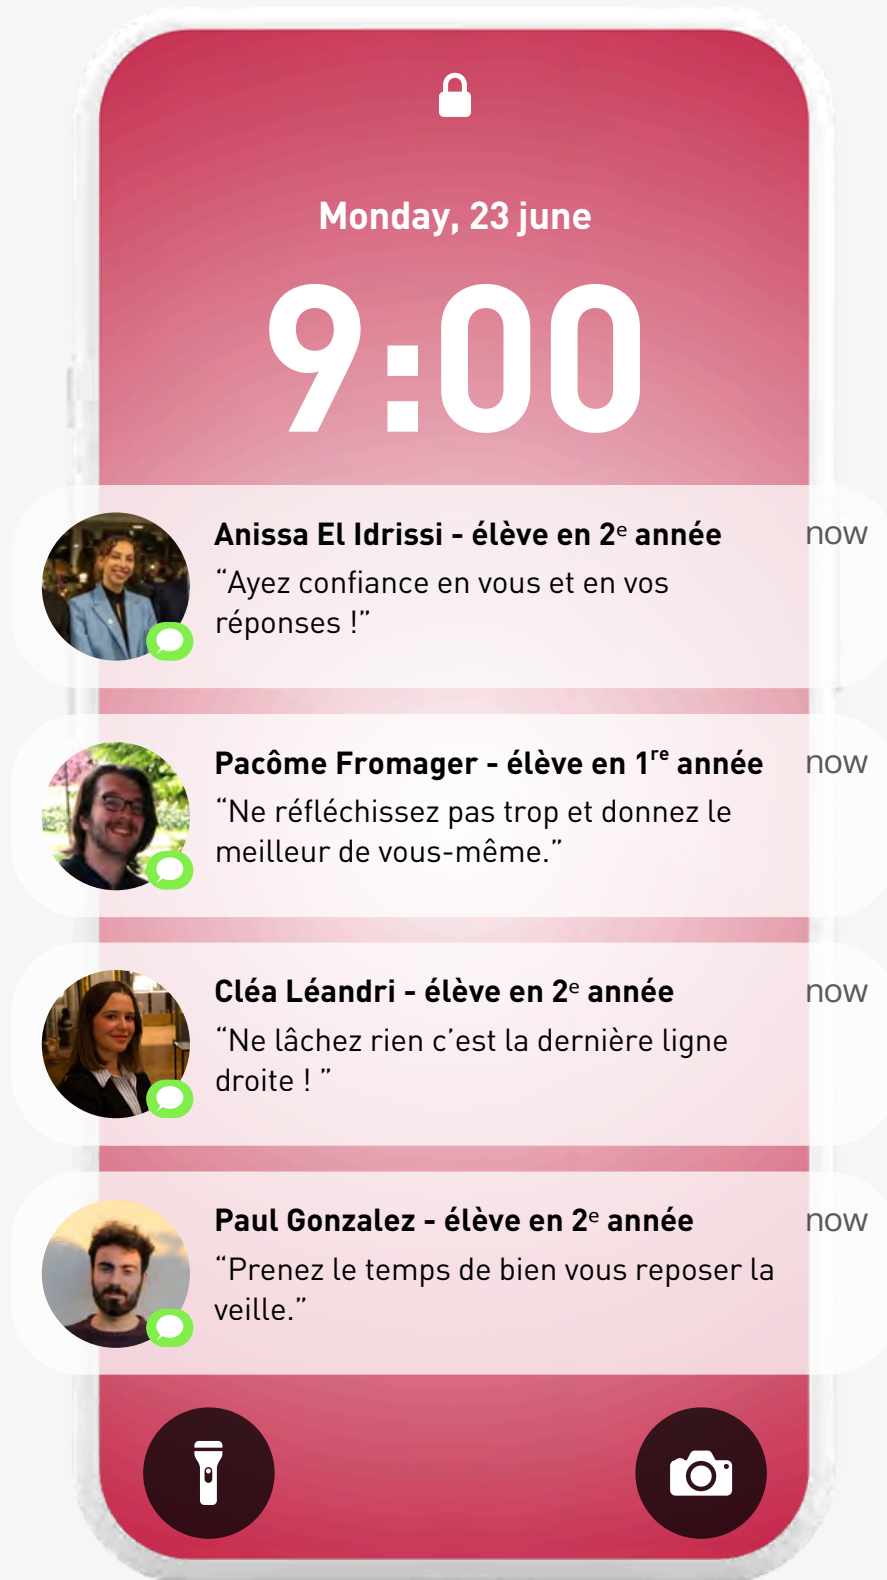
Monday, 23 june

9:00

Anissa El Idrissi - élève en 2$^{e}$ année
“Ayez confiance en vous et en vos réponses !”
now

Pacôme Fromager - élève en 1$^{re}$ année
“Ne réfléchissez pas trop et donnez le meilleur de vous-même.”
now

Cléa Léandri - élève en 2$^{e}$ année
“Ne lâchez rien c’est la dernière ligne droite ! ”
now

Paul Gonzalez - élève en 2$^{e}$ année
“Prenez le temps de bien vous reposer la veille.”
now